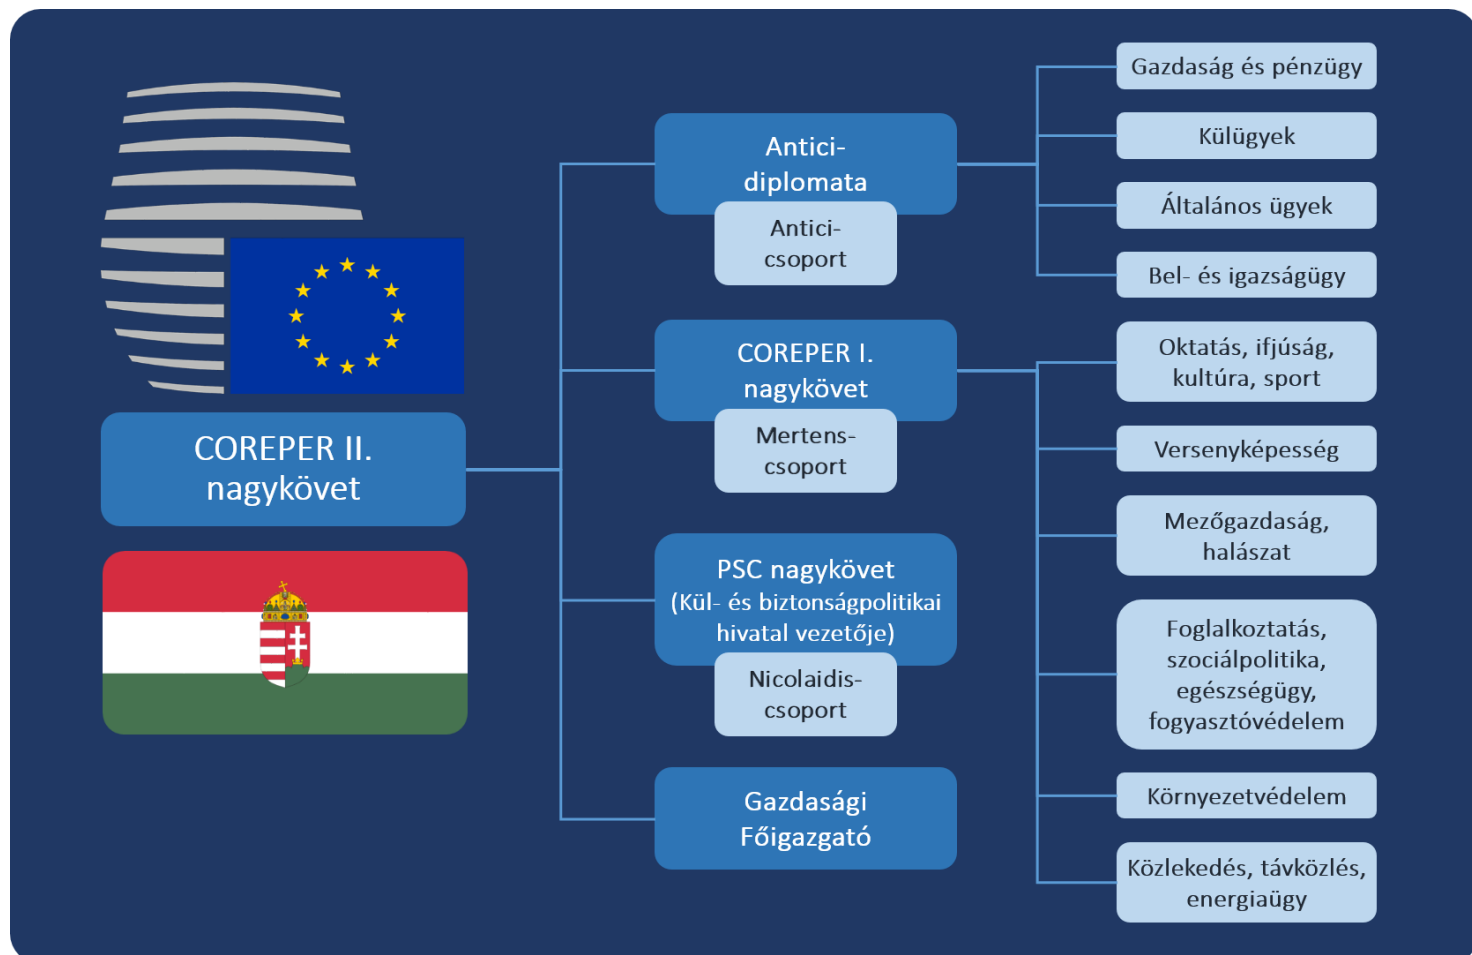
COREPER II. nagykövet

Antici-diplomata

Antici-csoport

COREPER I. nagykövet

Mertens-csoport

PSC nagykövet (Kül- és biztonságpolitikai hivatal vezetője)

Nicolaidis-csoport

Gazdasági Főigazgató

Gazdaság és pénzügy

Külügyek

Általános ügyek

Bel- és igazságügy

Oktatás, ifjúság, kultúra, sport

Versenyképesség

Mezőgazdaság, halászat

Foglalkoztatás, szociálpolitika, egészségügy, fogyasztóvédelem

Környezetvédelem

Közlekedés, távközlés, energiaügy